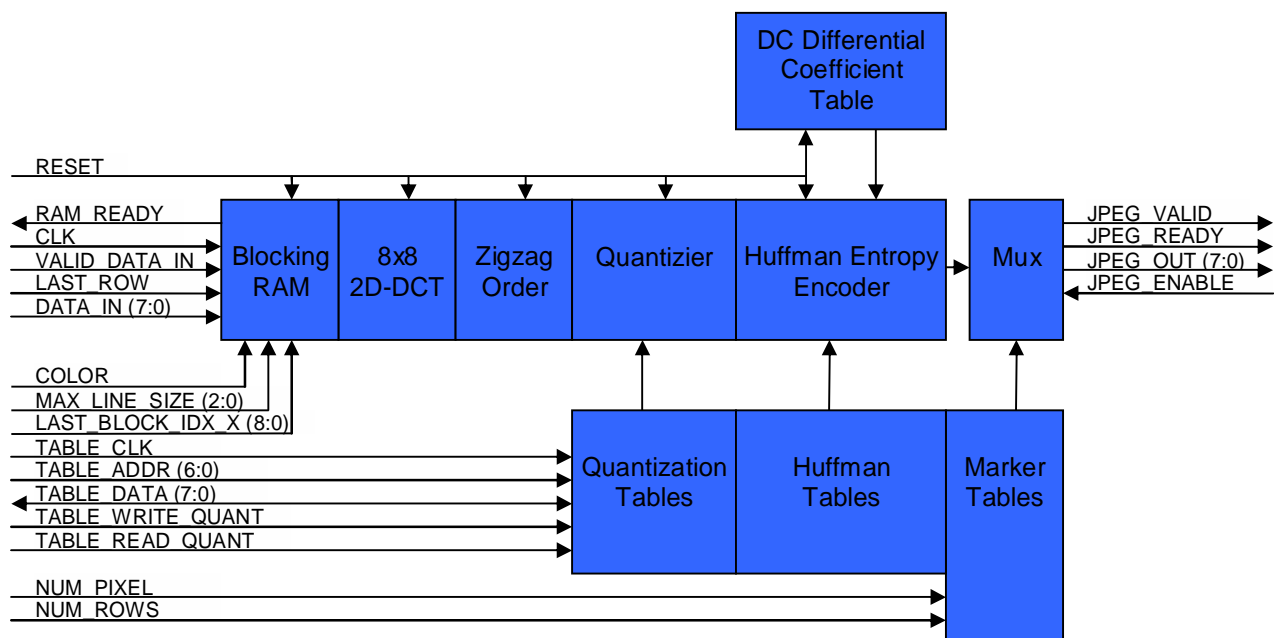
DC Differential Coefficient Table

RESET

RAM_READY
CLK
VALID_DATA_IN
LAST_ROW
DATA_IN (7:0)

Blocking RAM

8x8 2D-DCT

Zigzag Order

Quantizier

Huffman Entropy Encoder

Mux

JPEG_VALID
JPEG_READY
JPEG_OUT (7:0)
JPEG_ENABLE

COLOR
MAX_LINE_SIZE (2:0)
LAST_BLOCK_IDX_X (8:0)
TABLE_CLK
TABLE_ADDR (6:0)
TABLE_DATA (7:0)
TABLE_WRITE_QUANT
TABLE_READ_QUANT

Quantization Tables

Huffman Tables

Marker Tables

NUM_PIXEL
NUM_ROWS